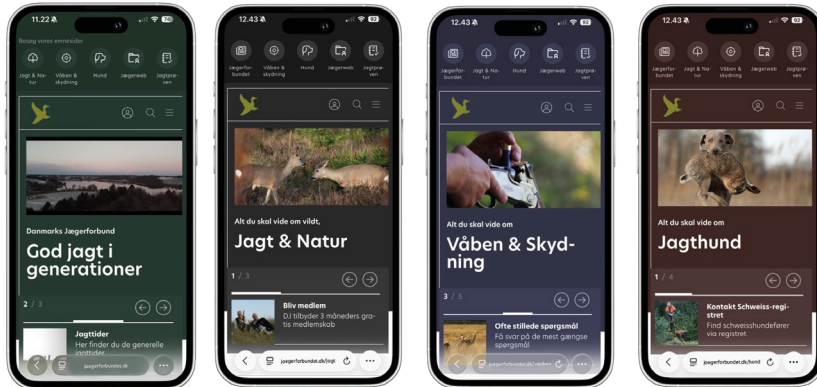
11.22

Besøg vores emnesider

Jagt & Natur

Våben & Skydning

Hund

Jægerweb

Jagtprøven

Danmarks Jægerforbund

God jagt i generationer

2 / 3

Jagttider

Her finder du de generelle jagttider

jaegerforbundet.dk

12.43

Jægerforbundet

Våben & skydning

Hund

Jægerweb

Jagtprøven

Alt du skal vide om vildt,

Jagt & Natur

1 / 3

Bliv medlem

DJ tilbyder 3 måneders gratis medlemskab

jaegerforbundet.dk/jagt

12.43

Jægerforbundet

Jagt & Natur

Hund

Jægerweb

Jagtprøven

Alt du skal vide om

Våben & Skydning

3 / 5

Ofte stillede spørgsmål

Få svar på de mest gængse spørgsmål

jaegerforbundet.dk/vaaben

12.43

Jægerforbundet

Jagt & Natur

Våben & skydning

Jægerweb

Jagtprøven

Alt du skal vide om

Jagthund

1 / 4

Kontakt Schweiss-registret

Find schweisshundefører via registret

jaegerforbundet.dk/hund